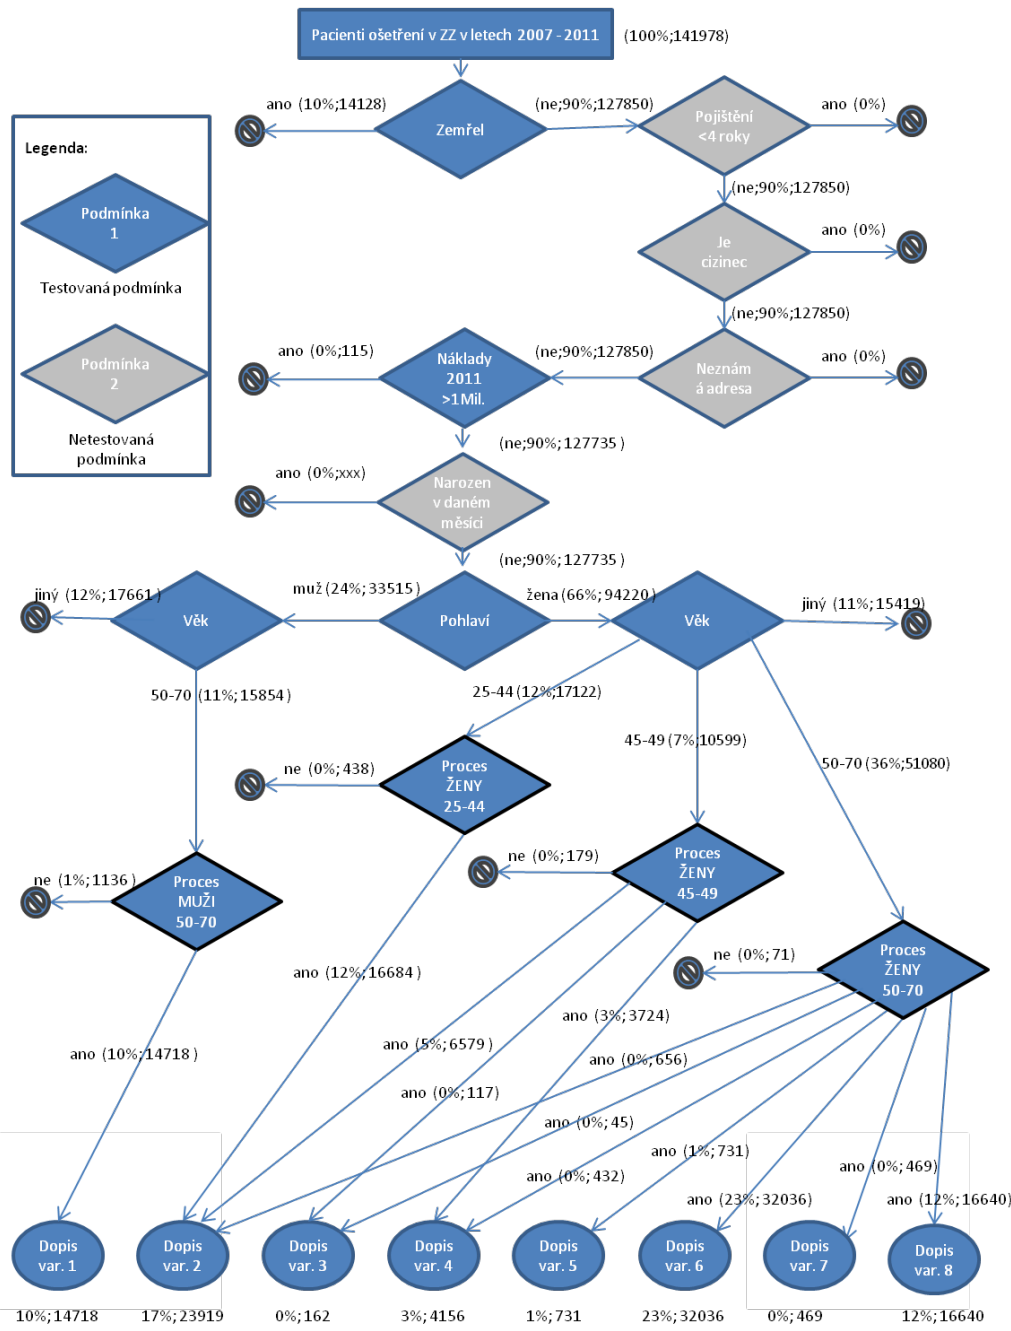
Pacienti ošetření v ZZ v letech 2007 - 2011
(100%;141978)

Legenda:
Podmínka 1
Testovaná podmínka
Podmínka 2
Netestovaná podmínka

ano (10%;14128)
Zemřel
(ne;90%;127850)
Pojištění <4 roky
ano (0%)
(ne;90%;127850)
Je cizinec
ano (0%)
(ne;90%;127850)
ano (0%;115)
Náklady 2011 >1 Mil.
(ne;90%;127850)
Neznámá adresa
ano (0%)
(ne;90%;127735 )
ano (0%;xxx)
Narozen v daném měsíci
(ne;90%;127735 )
jiný (12%;17661 )
Věk
muž (24%;33515 )
Pohlaví
žena (66%;94220 )
Věk
jiný (11%;15419)
50-70 (11%;15854 )
25-44 (12%;17122)
45-49 (7%;10599)
50-70 (36%;51080)
ne (0%;438)
Proces ŽENY 25-44
ne (1%;1136 )
Proces MUŽI 50-70
ne (0%;179)
Proces ŽENY 45-49
ne (0%;71)
Proces ŽENY 50-70
ano (12%;16684 )
ano (10%;14718 )
ano (5%;6579 )
ano (3%;3724)
ano (0%;656)
ano (0%;117)
ano (0%;45)
ano (1%;731)
ano (0%;432)
ano (0%;469)
ano (23%;32036)
ano (12%;16640)
Dopis var. 1
Dopis var. 2
Dopis var. 3
Dopis var. 4
Dopis var. 5
Dopis var. 6
Dopis var. 7
Dopis var. 8
10%;14718
17%;23919
0%;162
3%;4156
1%;731
23%;32036
0%;469
12%;16640